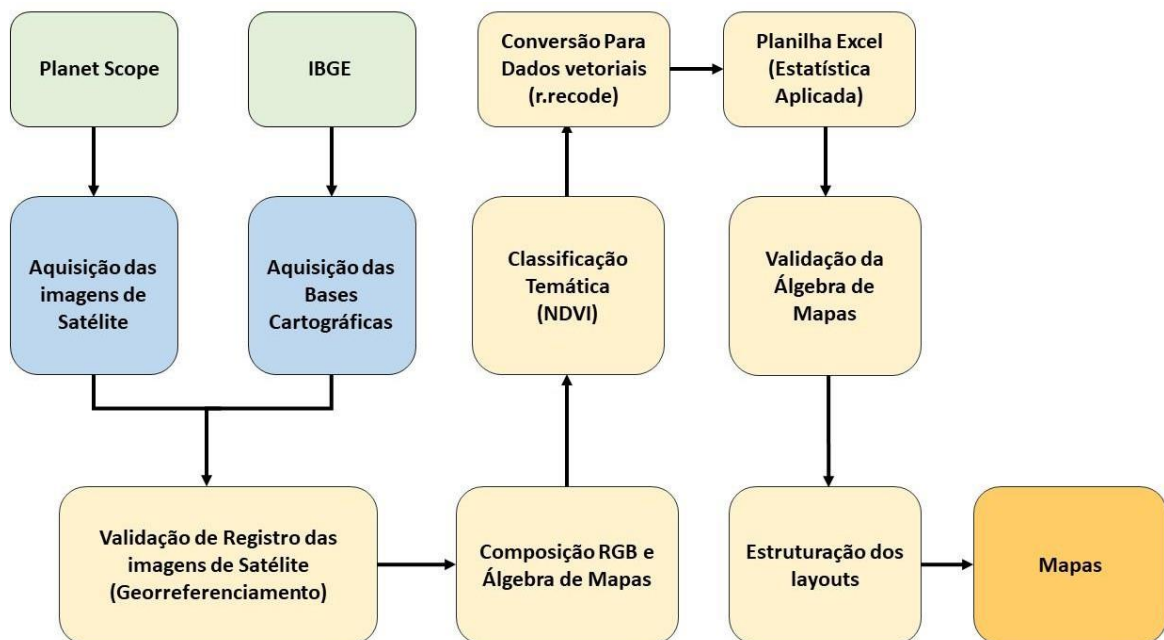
Planet Scope

IBGE

Conversão Para Dados vetoriais (r.recode)

Planilha Excel (Estatística Aplicada)

Aquisição das imagens de Satélite

Aquisição das Bases Cartográficas

Classificação Temática (NDVI)

Validação da Álgebra de Mapas

Validação de Registro das imagens de Satélite (Georreferenciamento)

Composição RGB e Álgebra de Mapas

Estruturação dos layouts

Mapas